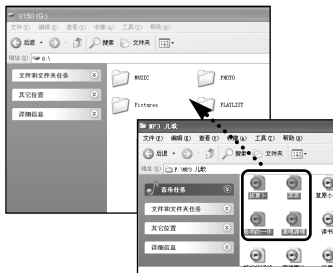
V150 (G:)

文件(F) 编辑(E) 查看(V) 收藏(A) 工具(T) 帮助(H)

后退 搜索 文件夹

地址(D) G:\

文件和文件夹任务

其它位置

详细信息

MUSIC

PHOTO

Pictures

PLAYLIST

MP3 儿歌

文件(F) 编辑(E) 查看(V) 收藏(A) 工具(T) 帮助(H)

后退 搜索 文件夹

地址(D) F:\MP3 儿歌

音乐任务

文件和文件夹任务

其它位置

详细信息

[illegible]

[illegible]

星星小

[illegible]

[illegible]

读书

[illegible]